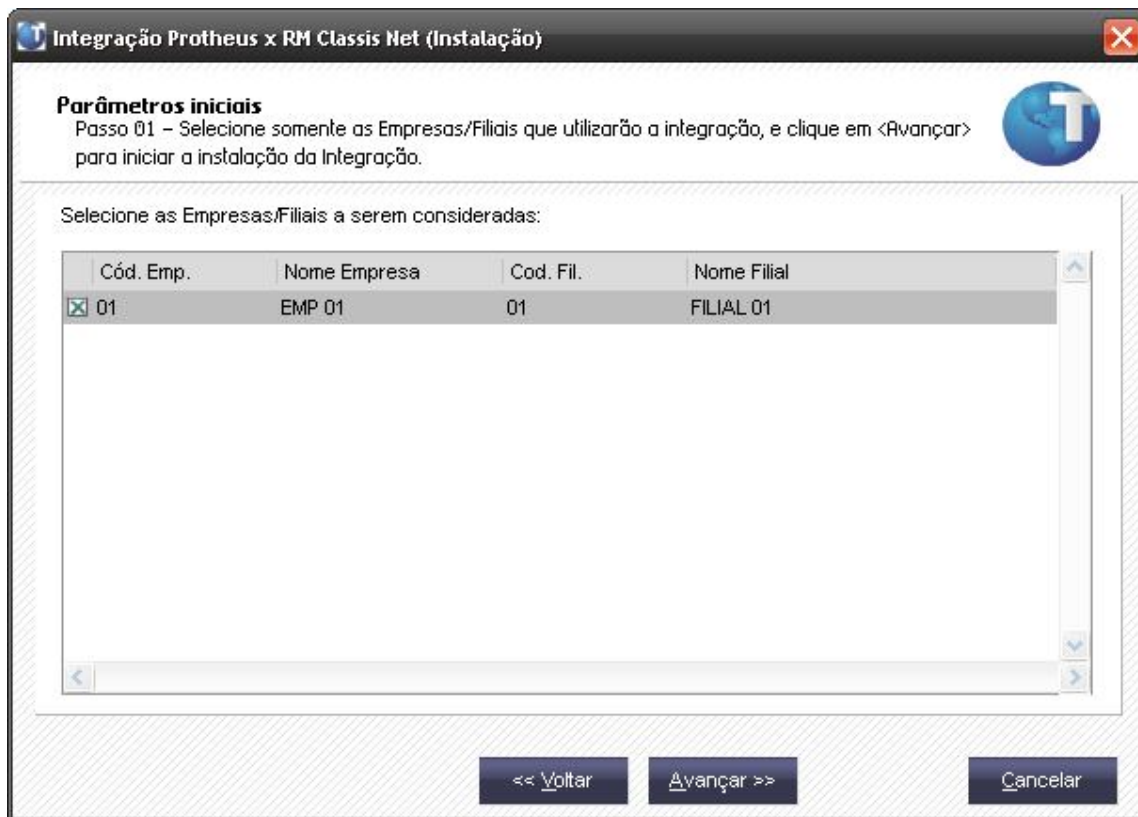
Integração Protheus x RM Classis Net (Instalação)

Parâmetros iniciais
Passo 01 – Selecione somente as Empresas/Filiais que utilizarão a integração, e clique em <Avançar> para iniciar a instalação da Integração.

Selecione as Empresas/Filiais a serem consideradas:

| | Cód. Emp. | Nome Empresa | Cod. Fil. | Nome Filial |
|---|---|---|---|---|
| ☒ | 01 | EMP 01 | 01 | FILIAL 01 |

<< Voltar
Avançar >>
Cancelar